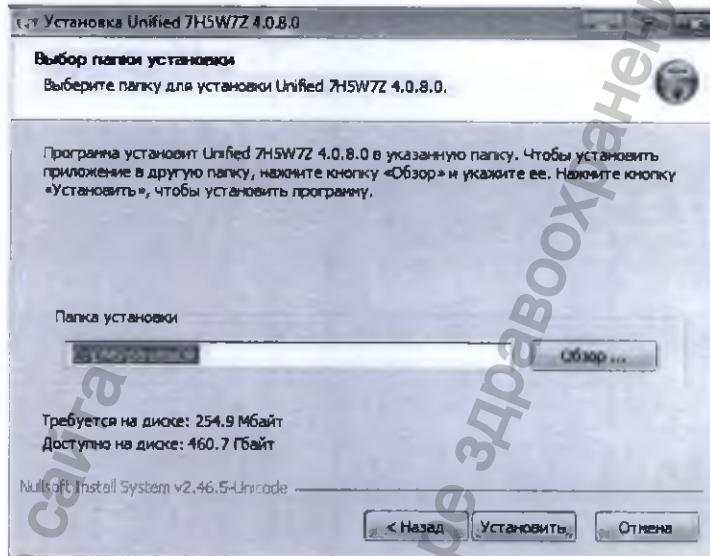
Установка Unified 7H5W7Z 4.0.8.0

Выбор папки установки

Выберите папку для установки Unified 7H5W7Z 4.0.8.0.

Программа установит Unified 7H5W7Z 4.0.8.0 в указанную папку. Чтобы установить приложение в другую папку, нажмите кнопку «Обзор» и укажите ее. Нажмите кнопку «Установить», чтобы установить программу.

Папка установки

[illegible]

Обзор ...

Требуется на диске: 254.9 Мбайт

Доступно на диске: 460.7 Гбайт

Nullsoft Install System v2.46.5-Unicode

< Назад

Установить

Отмена

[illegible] здравоохранения